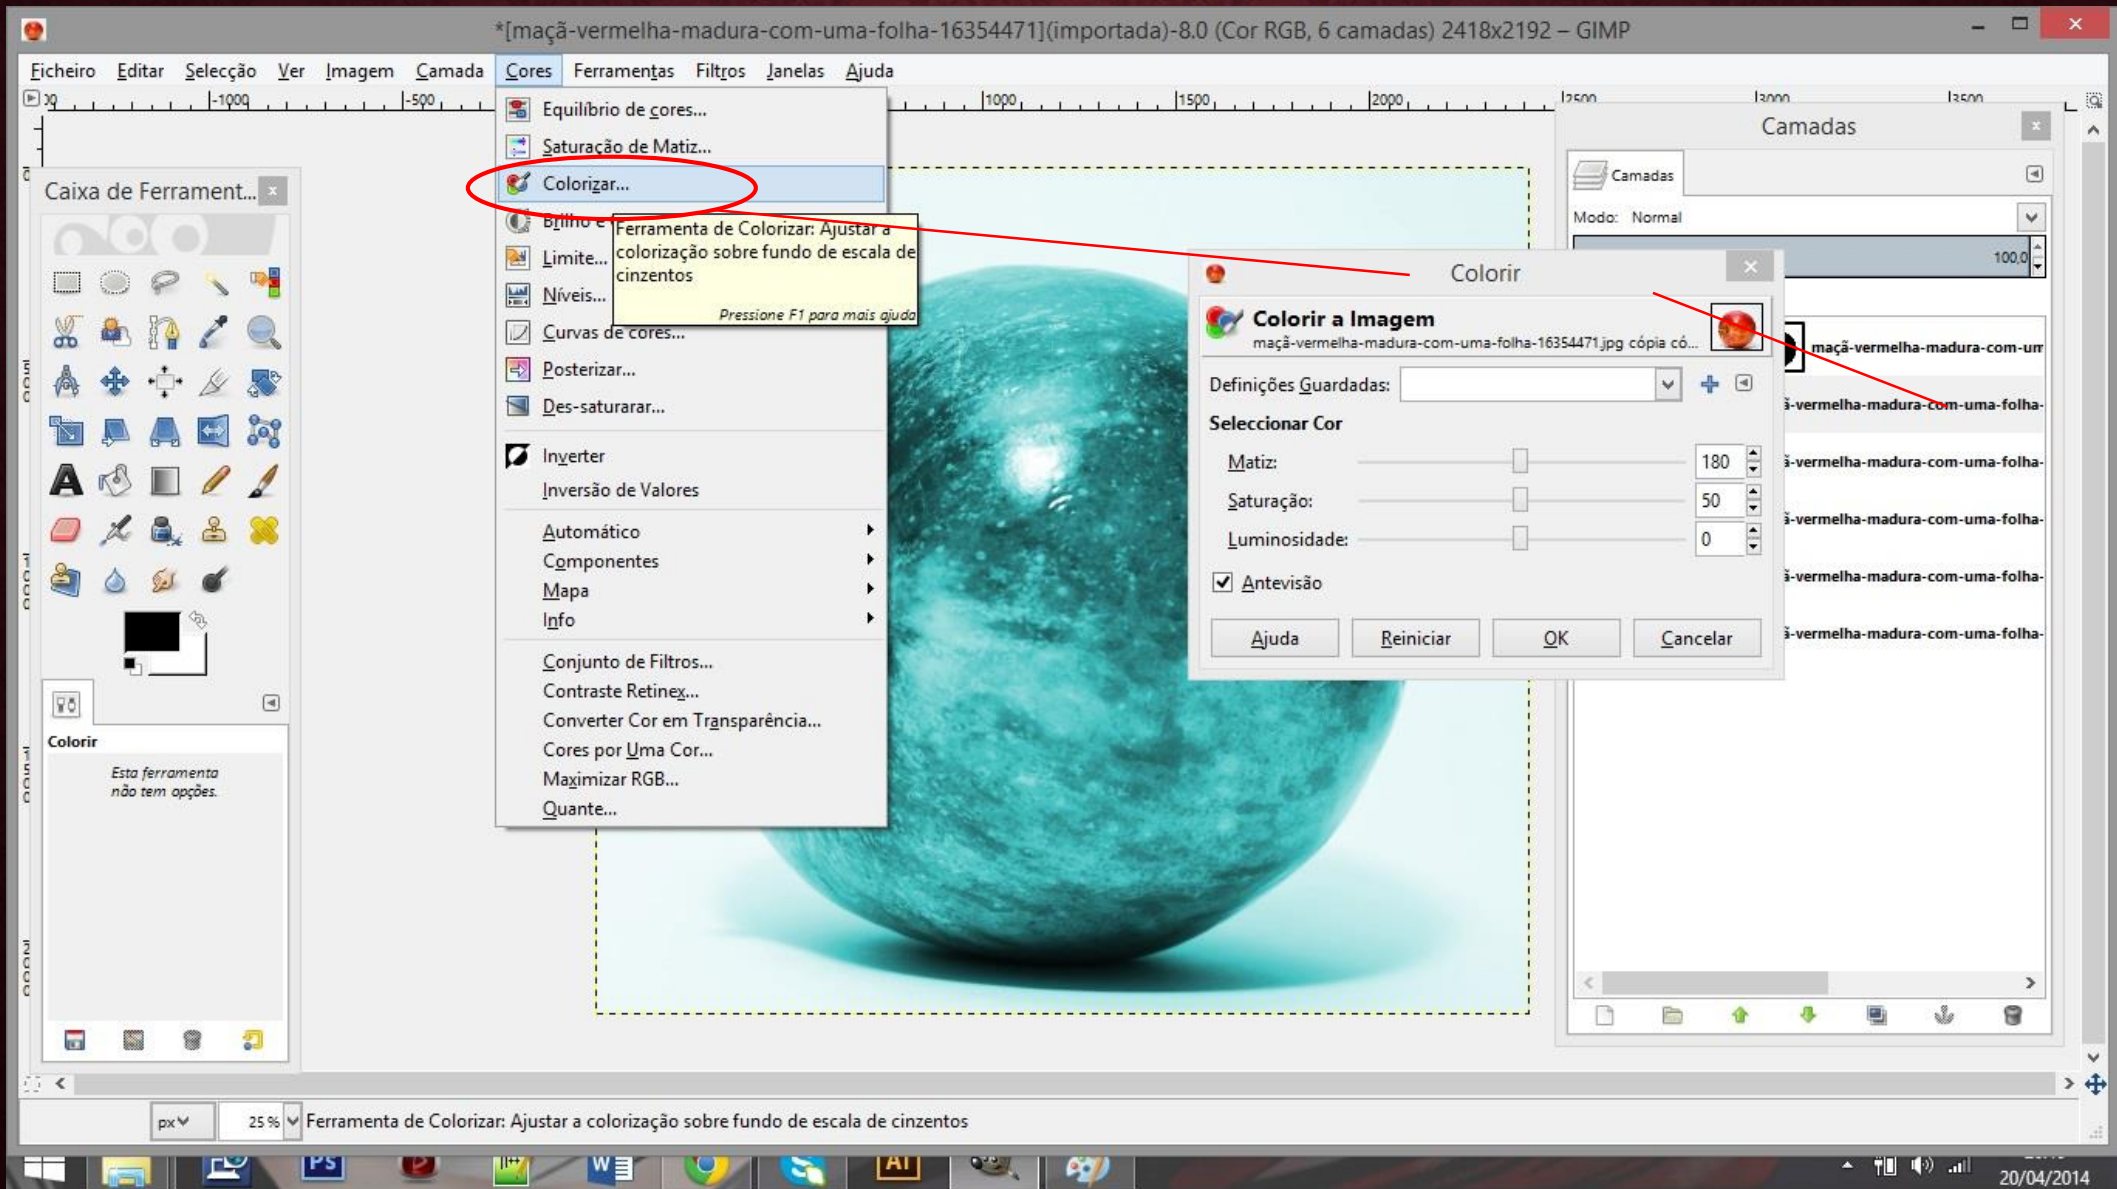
*[maçã-vermelha-madura-com-uma-folha-16354471](importada)-8.0 (Cor RGB, 6 camadas) 2418x2192 – GIMP

Ficheiro Editar Selecção Ver Imagem Camada Cores Ferramentas Filtros Janelas Ajuda

Caixa de Ferrament...

Colorir

Esta ferramenta não tem opções.

Equilíbrio de cores...
Saturação de Matiz...
Colorizar...
Brilho e
Limite...
Níveis...
Curvas de cores...
Posterizar...
Des-saturarar...
Inverter
Inversão de Valores
Automático
Componentes
Mapa
Info
Conjunto de Filtros...
Contraste Retinex...
Converter Cor em Transparência...
Cores por Uma Cor...
Maximizar RGB...
Quante...

Ferramenta de Colorizar: Ajustar a colorização sobre fundo de escala de cinzentos
Pressione F1 para mais ajuda

Colorir
Colorir a Imagem
maçã-vermelha-madura-com-uma-folha-16354471.jpg cópia có...
Definições Guardadas:
Seleccionar Cor
Matiz: 180
Saturação: 50
Luminosidade: 0
Antevisão
Ajuda Reiniciar OK Cancelar

Camadas
Camadas
Modo: Normal
100,0
maçã-vermelha-madura-com-um
ã-vermelha-madura-com-uma-folha-
ã-vermelha-madura-com-uma-folha-
ã-vermelha-madura-com-uma-folha-
ã-vermelha-madura-com-uma-folha-
ã-vermelha-madura-com-uma-folha-

px 25 % Ferramenta de Colorizar: Ajustar a colorização sobre fundo de escala de cinzentos

20/04/2014